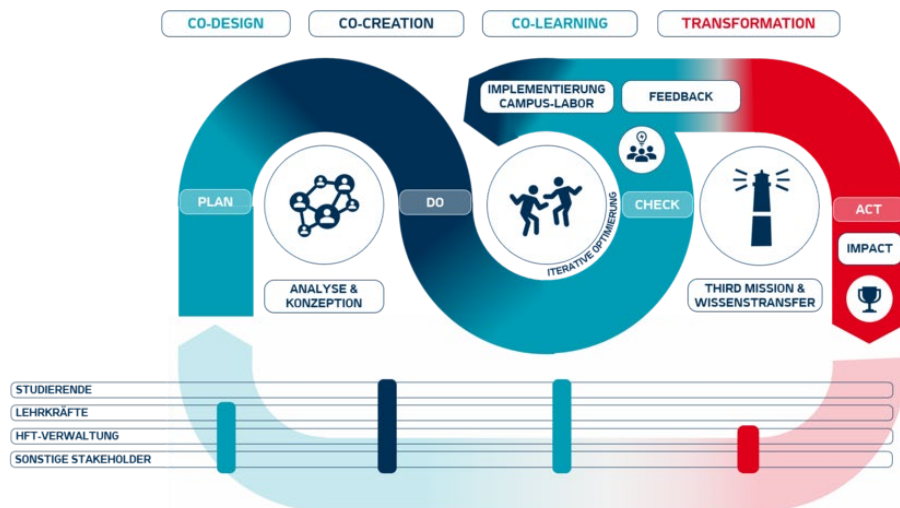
CO-DESIGN
CO-CREATION
CO-LEARNING
TRANSFORMATION

IMPLEMENTIERUNG CAMPUS-LABOR
FEEDBACK

PLAN
DO
CHECK
ACT

ITERATIVE OPTIMIERUNG

IMPACT

ANALYSE & KONZEPTION
THIRD MISSION & WISSENSTRANSFER

STUDIERENDE
LEHRKRÄFTE
HFT-VERWALTUNG
SONSTIGE STAKEHOLDER